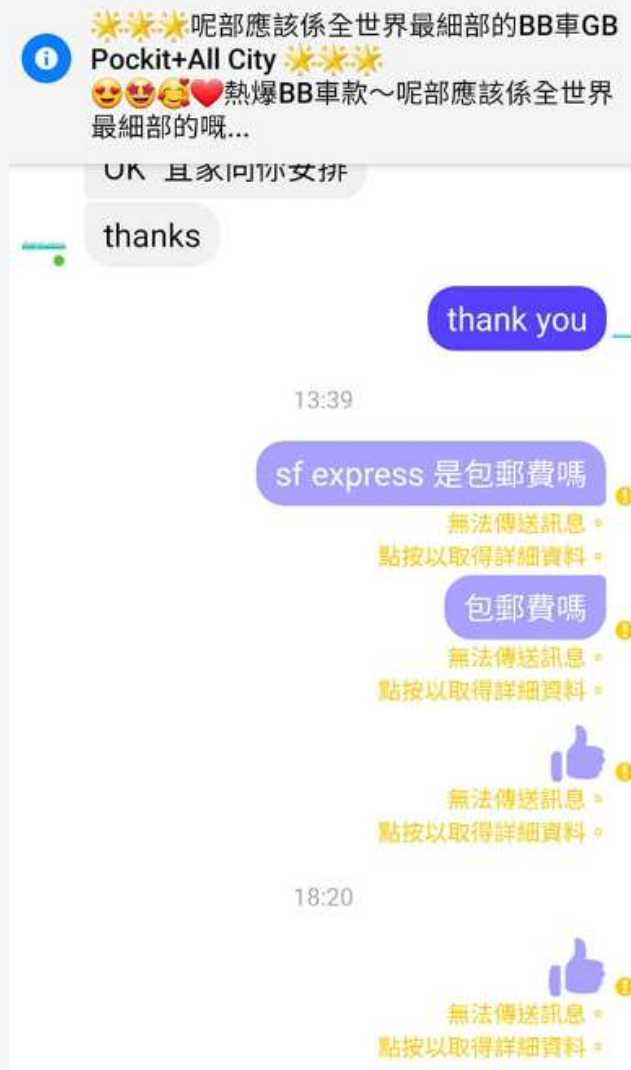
☀️☀️☀️呢部應該係全世界最細部的BB車GB Pockit+All City ☀️☀️☀️
😍🤩🥰❤️熱爆BB車款～呢部應該係全世界最細部的嘅...

OK 宜家同你安排

thanks

thank you

13:39

sf express 是包郵費嗎

無法傳送訊息。
點按以取得詳細資料。

包郵費嗎

無法傳送訊息。
點按以取得詳細資料。

無法傳送訊息。
點按以取得詳細資料。

18:20

無法傳送訊息。
點按以取得詳細資料。